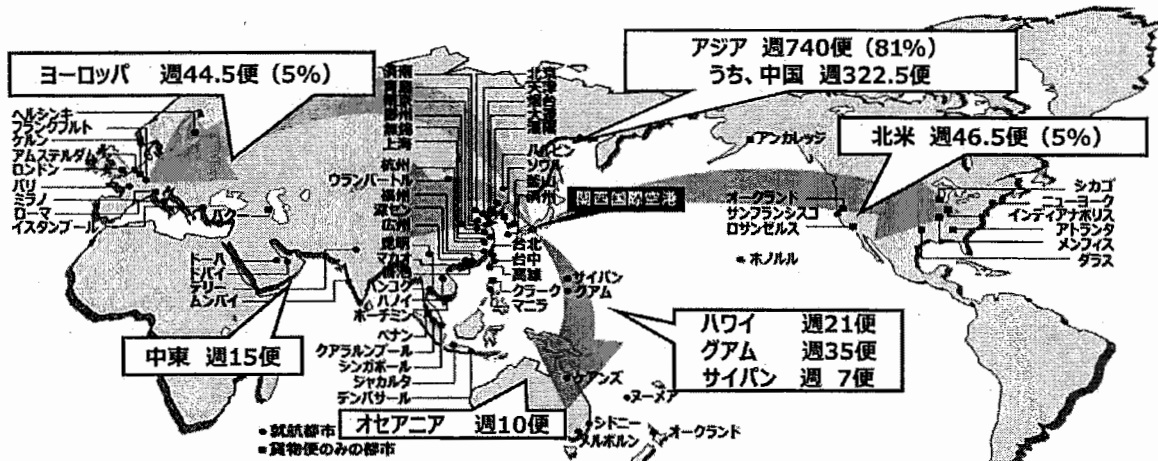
ヨーロッパ　週44.5便（5%）

アジア　週740便（81%）
うち、中国　週322.5便

北米　週46.5便（5%）

ヘルシンキ
フランクフルト
ケルン
アムステルダム
ロンドン
パリ
ミラノ
ローマ
イスタンブール
バクー

ドーハ
ドバイ
デリー
ムンバイ

中東　週15便

済南
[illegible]
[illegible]
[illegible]
無錫
上海
杭州
ウランバートル
福州
深セン
広州
昆明
マカオ
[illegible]
バンコク
ハノイ
ホーチミン
ペナン
クアラルンプール
シンガポール
ジャカルタ
デンパサール

北京
天津
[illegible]
大連
ハルビン
ソウル
釜山
済州
台北
台中
高雄
クラーク
マニラ

関西国際空港

アンカレッジ
オークランド
サンフランシスコ
ロサンゼルス
ホノルル

シカゴ
ニューヨーク
インディアナポリス
アトランタ
メンフィス
ダラス

サイパン
グアム

ハワイ　週21便
グアム　週35便
サイパン　週　7便

ケアンズ
ヌーメア
シドニー
メルボルン
オークランド

オセアニア　週10便

●就航都市
■貨物便のみの都市